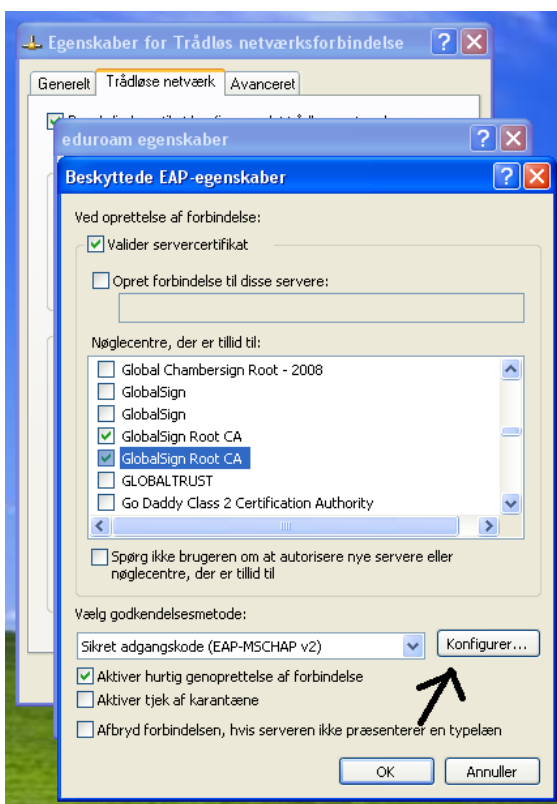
Egenskaber for Trådløs netværksforbindelse

Generelt | Trådløse netværk | Avanceret

eduroam egenskaber

Beskyttede EAP-egenskaber

Ved oprettelse af forbindelse:

Valider servercertifikat

Opret forbindelse til disse servere:

Nøglecentre, der er tillid til:

Global Chambersign Root - 2008
GlobalSign
GlobalSign
GlobalSign Root CA
GlobalSign Root CA
GLOBALTRUST
Go Daddy Class 2 Certification Authority

Spørg ikke brugeren om at autorisere nye servere eller nøglecentre, der er tillid til

Vælg godkendelsesmetode:

Sikret adgangskode (EAP-MSCHAP v2)

Konfigurer...

Aktiver hurtig genoprettelse af forbindelse

Aktiver tjek af karantæne

Afbryd forbindelsen, hvis serveren ikke præsenterer en typelæn

OK

Annuller